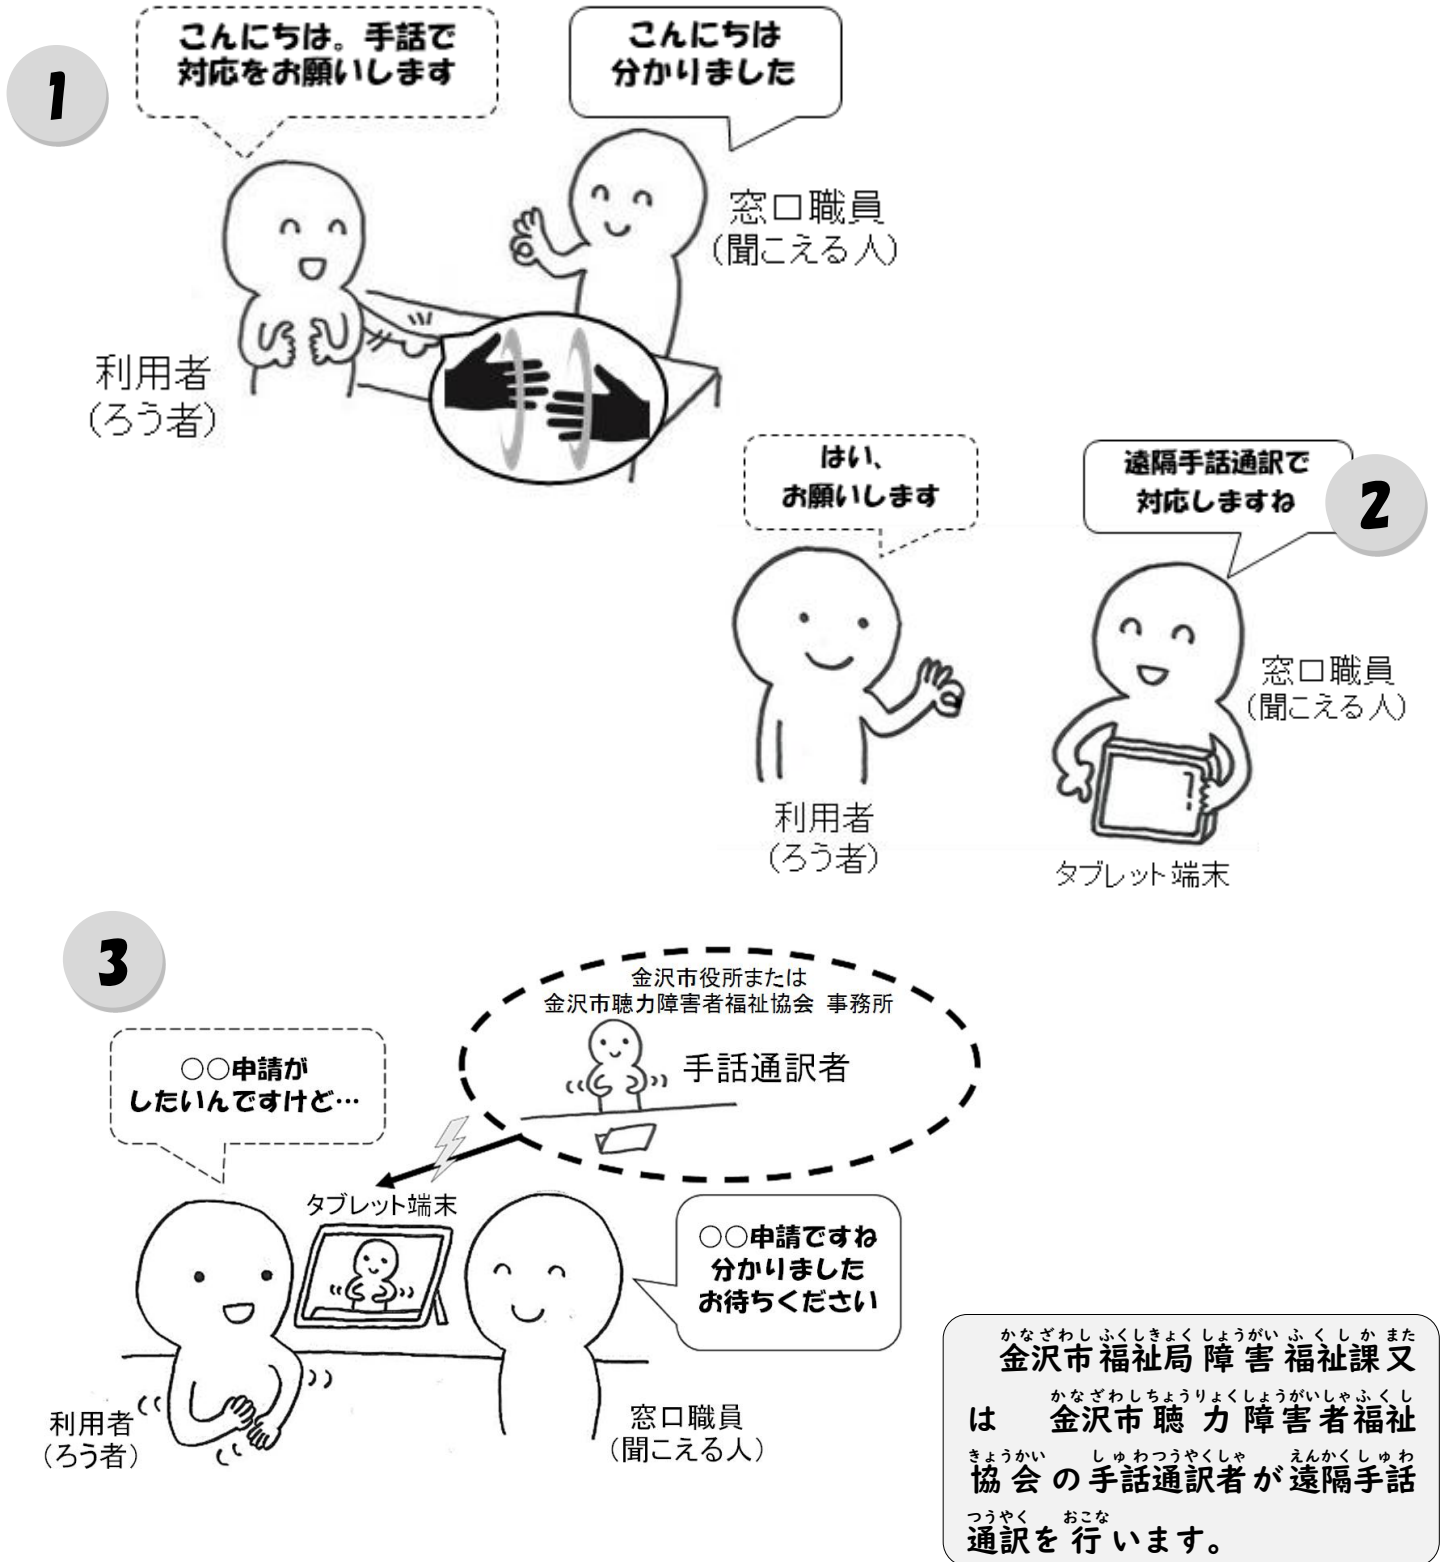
1

こんにちは。手話で対応をお願いします

こんにちは分かりました

窓口職員
(聞こえる人)

利用者
(ろう者)

はい、お願いします

遠隔手話通訳で対応しますね

2

窓口職員
(聞こえる人)

利用者
(ろう者)

タブレット端末

3

金沢市役所または
金沢市聴力障害者福祉協会 事務所

手話通訳者

○○申請がしたいんですけど…

タブレット端末

○○申請ですね
分かりました
お待ちください

利用者
(ろう者)

窓口職員
(聞こえる人)

金沢市福祉局障害福祉課又は　金沢市聴力障害者福祉協会の手話通訳者が遠隔手話通訳を行います。